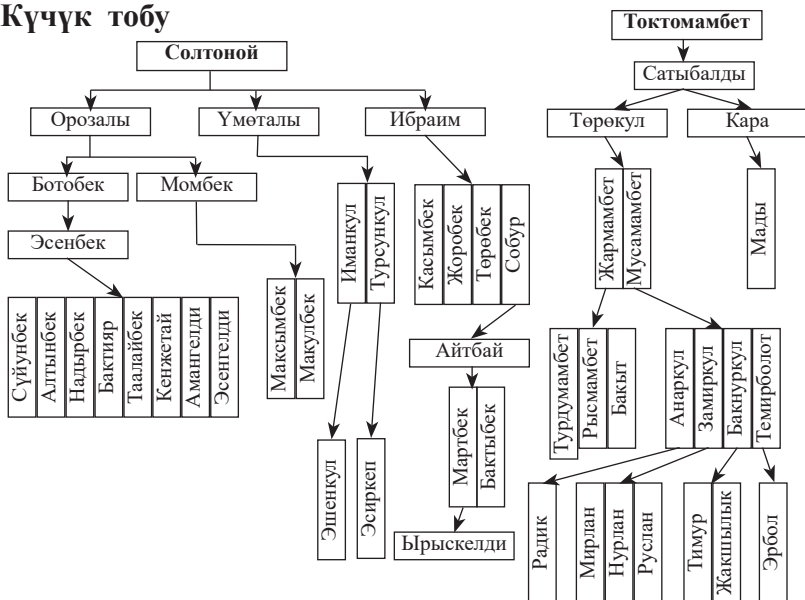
Күчүк тобу

Солтоной

Орозалы
Үмөталы
Ибраим

Ботобек
Момбек

Эсенбек

Сүйүнбек
Алтынбек
Надырбек
Бактияр
Таалайбек
Кенжетай
Амангелди
Эсенгелди

Максымбек
Макулбек

Иманкул
Турсункул

Эшенкул
Эсиркеп

Касымбек
Жоробек
Төрөбек
Собур

Айтбай

Мартбек
Бактыбек

Ырыскелди

Токтомамбет

Сатыбалды

Төрөкул
Кара

Жармамбет
Мусамамбет

Мады

Турдумамбет
Рысмамбет
Бакыт

Анаркул
Замиркул
Бакнуркул
Темирболот

Радик
Мирлан
Нурлан
Руслан
Тимур
Жакшылык
Эрбол